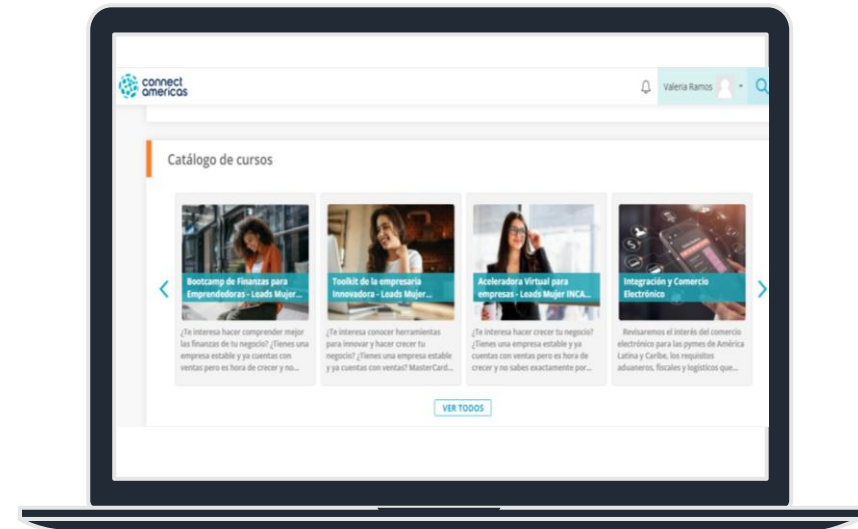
connect americas

Valeria Ramos

Catálogo de cursos

Bootcamp de Finanzas para Emprendedoras - Leads Mujer...

¿Te interesa hacer comprender mejor las finanzas de tu negocio? ¿Tienes una empresa estable y ya cuentas con ventas pero es hora de crecer y no...

Toolkit de la empresaria Innovadora - Leads Mujer...

¿Te interesa conocer herramientas para innovar y hacer crecer tu negocio? ¿Tienes una empresa estable y ya cuentas con ventas? MasterCard...

Aceleradora Virtual para empresas - Leads Mujer INCA...

¿Te interesa hacer crecer tu negocio? ¿Tienes una empresa estable y ya cuentas con ventas pero es hora de crecer y no sabes exactamente por...

Integración y Comercio Electrónico

Revisaremos el interés del comercio electrónico para las pymes de América Latina y Caribe, los requisitos aduaneros, fiscales y logísticos que...

VER TODOS